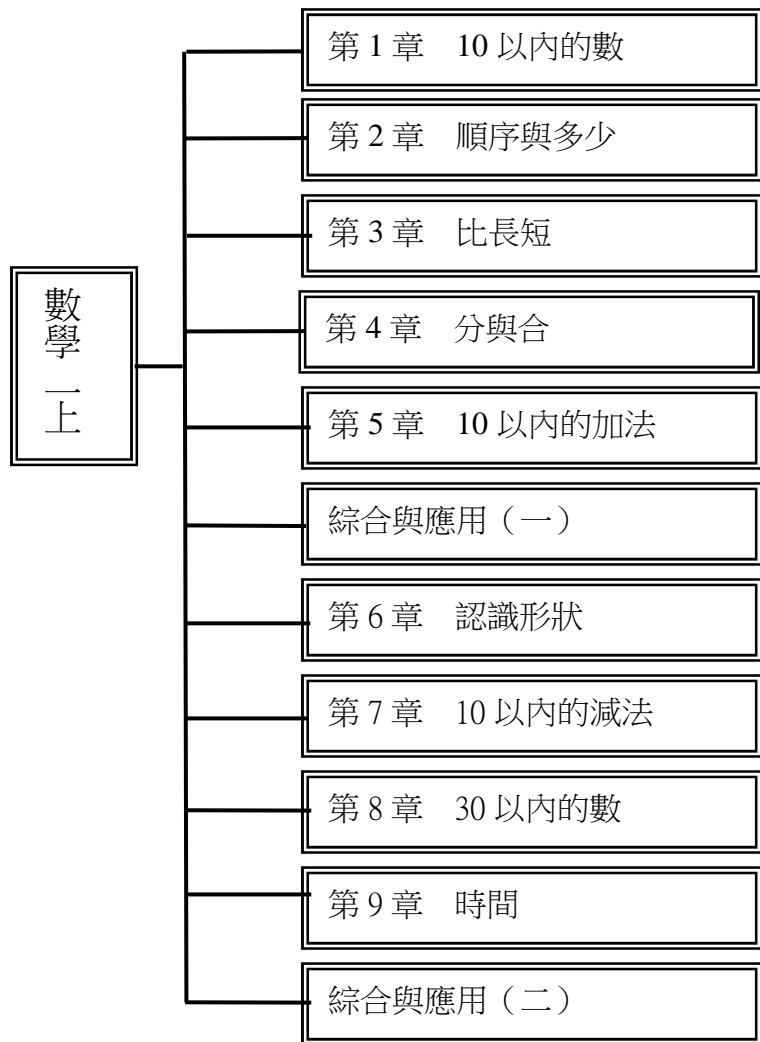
數學一上

第 1 章　10 以內的數

第 2 章　順序與多少

第 3 章　比長短

第 4 章　分與合

第 5 章　10 以內的加法

綜合與應用（一）

第 6 章　認識形狀

第 7 章　10 以內的減法

第 8 章　30 以內的數

第 9 章　時間

綜合與應用（二）